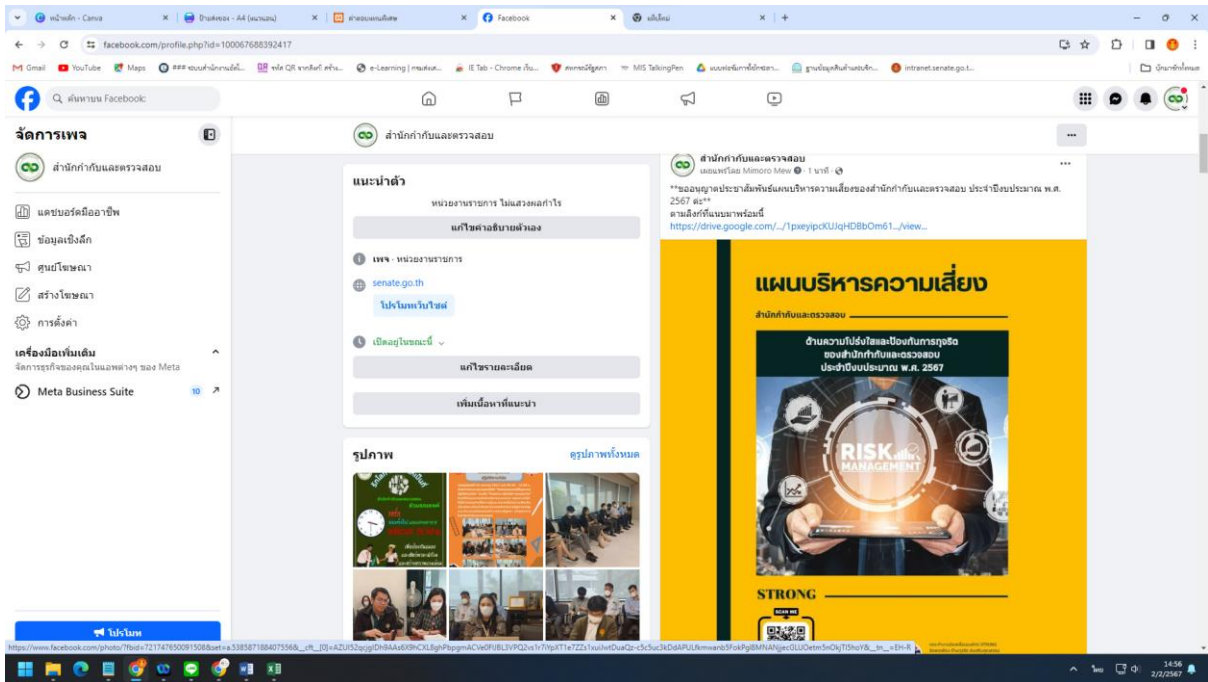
หน้าหลัก - Canva | ป้ายต้อนรอง - A4 (แนวนอน) | คำขอแผนเผยแพร่ | Facebook | แท็บใหม่

facebook.com/profile.php?id=100067688392417

Gmail YouTube Maps IE Tab - Chrome เว็บ... MIS TalkingPen intranet.senate.go.t... บุ๊กมาร์กทั้งหมด

ค้นหาบน Facebook

จัดการเพจ

สำนักกำกับและตรวจสอบ

แดชบอร์ดมืออาชีพ

ข้อมูลเชิงลึก

ศูนย์โฆษณา

สร้างโฆษณา

การตั้งค่า

เครื่องมือเพิ่มเติม

จัดการธุรกิจของคุณในแอพต่างๆ ของ Meta

Meta Business Suite 10

โปรโมท

สำนักกำกับและตรวจสอบ

แนะนำตัว

หน่วยงานราชการ ไม่แสวงผลกำไร

แก้ไขคำอธิบายตัวเอง

เพจ · หน่วยงานราชการ

senate.go.th

โปรโมทเว็บไซต์

เปิดอยู่ในขณะนี้

แก้ไขรายละเอียด

เพิ่มเนื้อหาที่แนะนำ

รูปภาพ

ดูรูปภาพทั้งหมด

สำนักกำกับและตรวจสอบ

เผยแพร่โดย Mimoro Mew · 1 นาที

**ขออนุญาตประชาสัมพันธ์แผนบริหารความเสี่ยงของสำนักกำกับและตรวจสอบ ประจำปีงบประมาณ พ.ศ. 2567 ค่ะ**

ตามลิงก์ที่แนบมาพร้อมนี้

https://drive.google.com/.../1pxeyipcKUJqHDBbOm61.../view...

แผนบริหารความเสี่ยง

สำนักกำกับและตรวจสอบ

ด้านความโปร่งใสและป้องกันการทุจริต ของสำนักกำกับและตรวจสอบ ประจำปีงบประมาณ พ.ศ. 2567

RISK MANAGEMENT

STRONG

SCAN ME

https://www.facebook.com/photo/?fbid=721747650091508&set=a.338587188407556&__cft__[0]=AZUI52qcjglDh9AAs6X9hCXL8ghPbpgmACVe0FIJBL3VPQ2vs1r7iYpXT1e7ZZs1xu...

14:56
2/2/2567